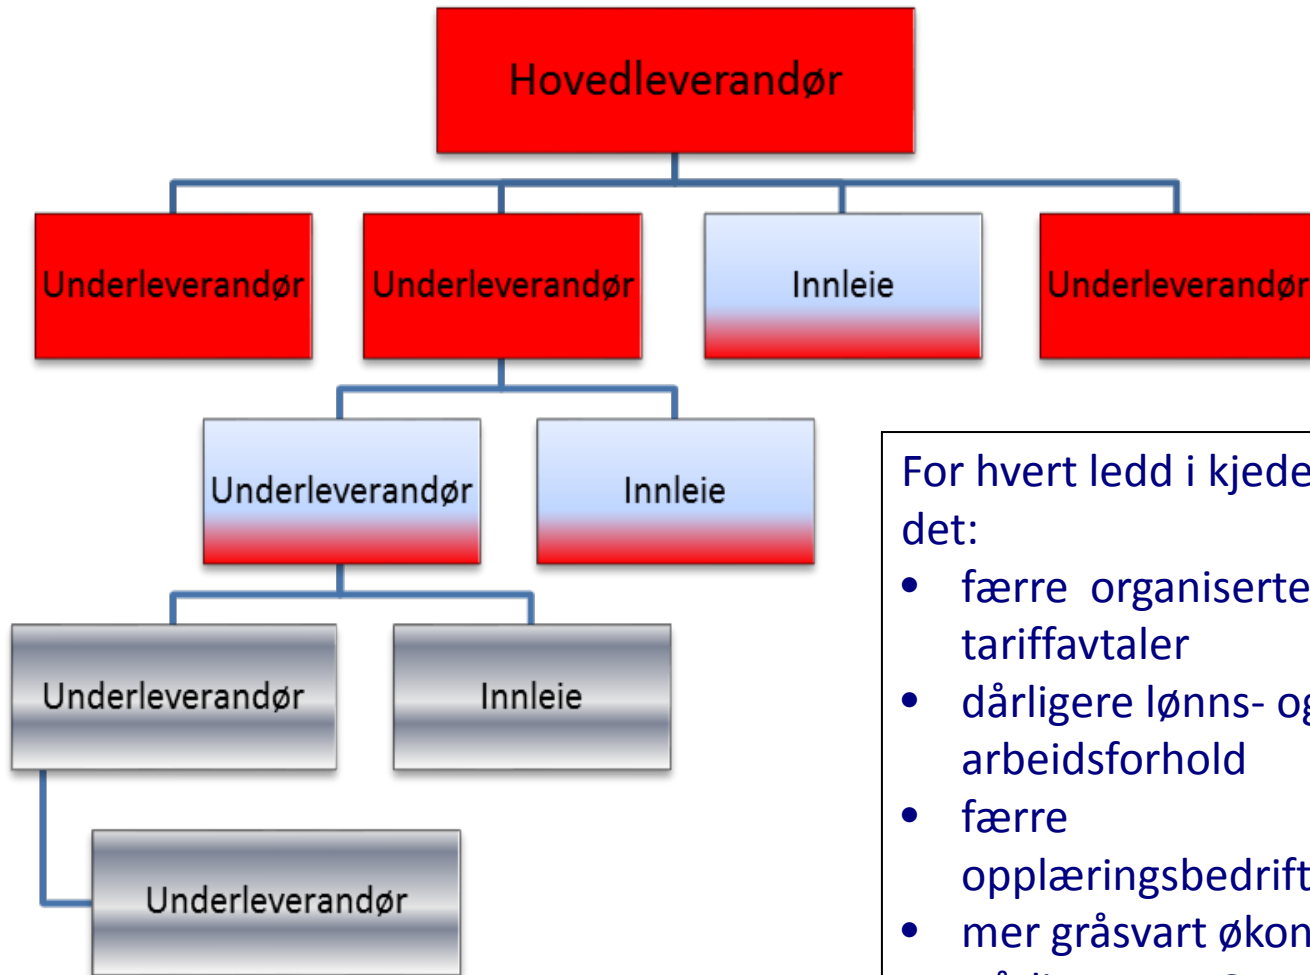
Hovedleverandør

Underleverandør

Underleverandør

Innleie

Underleverandør

Underleverandør

Innleie

Underleverandør

Innleie

Underleverandør

For hvert ledd i kjede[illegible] det:

- færre organiserte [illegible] tariffavtaler
- dårligere lønns- og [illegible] arbeidsforhold
- færre opplæringsbedrift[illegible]
- mer gråsvart økon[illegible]